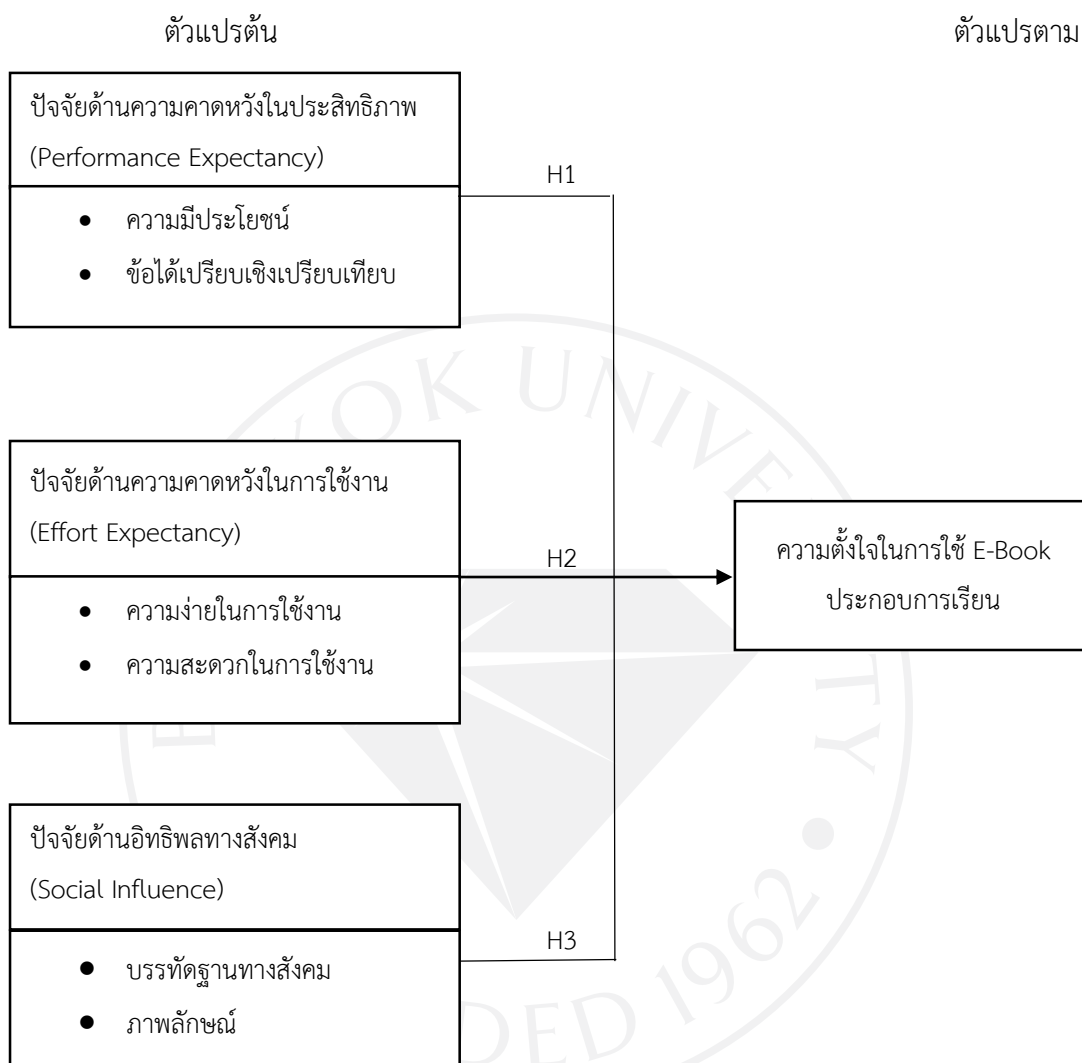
ตัวแปรต้น

ตัวแปรตาม

ปัจจัยด้านความคาดหวังในประสิทธิภาพ
(Performance Expectancy)

- ความมีประโยชน์
- ข้อได้เปรียบเชิงเปรียบเทียบ

H1

ปัจจัยด้านความคาดหวังในการใช้งาน
(Effort Expectancy)

- ความง่ายในการใช้งาน
- ความสะดวกในการใช้งาน

H2

ความตั้งใจในการใช้ E-Book ประกอบการเรียน

ปัจจัยด้านอิทธิพลทางสังคม
(Social Influence)

- บรรทัดฐานทางสังคม
- ภาพลักษณ์

H3

OK UNIVE

TY

DED 1962